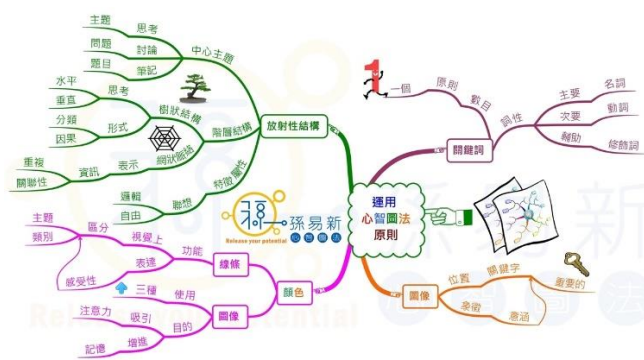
運用
心智圖法
原則

放射性結構
中心主題
主題
思考
問題
討論
題目
筆記
樹狀結構
階層結構
水平
垂直
思考
分類
因果
形式
網狀聯結
特徵屬性
重複
關聯性
資訊
表示
邏輯
自由
聯想

關鍵詞
一個
原則
數目
詞性
主要
名詞
動詞
次要
輔助
修飾詞

孫易新
Release your potential

線條
功能
視覺上
區分
主題
類別
表達
感受性

顏色

圖像
使用
三種
目的
吸引
注意力
增進
記憶

圖像
位置
關鍵字
重要的
象徵
意涵